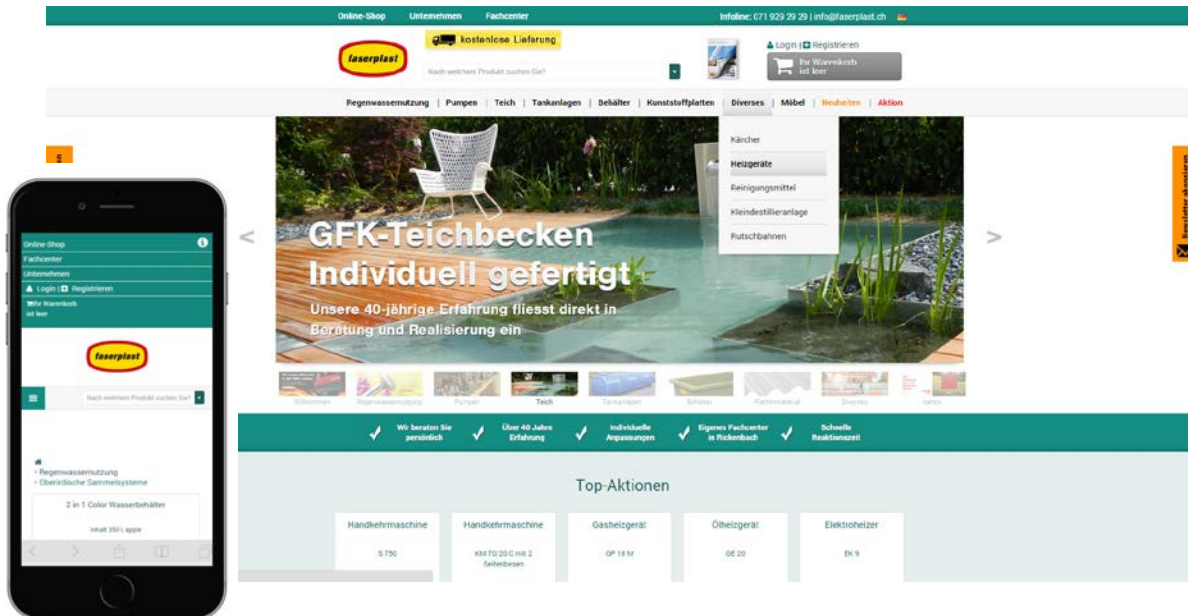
Online-Shop Unternehmen Fachcenter Infoline: 071 929 29 29 | info@faserplast.ch

faserplast

kostenlose Lieferung

Nach welchem Produkt suchen Sie?

Login | Registrieren

Ihr Warenkorb ist leer

Regenwassernutzung | Pumpen | Teich | Tankanlagen | Behälter | Kunststoffplatten | Diverses | Möbel | Neuheiten | Aktion

Kärcher
Heizgeräte
Reinigungsmittel
Kleindestillieranlage
Rutschbahnen

GFK-Teichbecken Individuell gefertigt

Unsere 40-jährige Erfahrung fliesst direkt in Beratung und Realisierung ein

<

>

Willkommen Regenwassernutzung Pumpen Teich Tankanlagen Behälter Plattenmaterial Diverses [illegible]

Wir beraten Sie persönlich
Über 40 Jahre Erfahrung
Individuelle Anpassungen
Eigenes Fachcenter in Rickenbach
Schnelle Reaktionszeit

Top-Aktionen

Handkehrmaschine
S 750

Handkehrmaschine
KM 70/20 C mit 2 Seitenbesen

Gasheizgerät
GP 18 M

Ölheizgerät
OE 20

Elektroheizer
EK 9

Newsletter abonnieren

Online-Shop
Fachcenter
Unternehmen
Login | Registrieren
Ihr Warenkorb ist leer

faserplast

Nach welchem Produkt suchen Sie?

› Regenwassernutzung
› Oberirdische Sammelsysteme

2 in 1 Color Wasserbehälter

Inhalt 350 l, apple